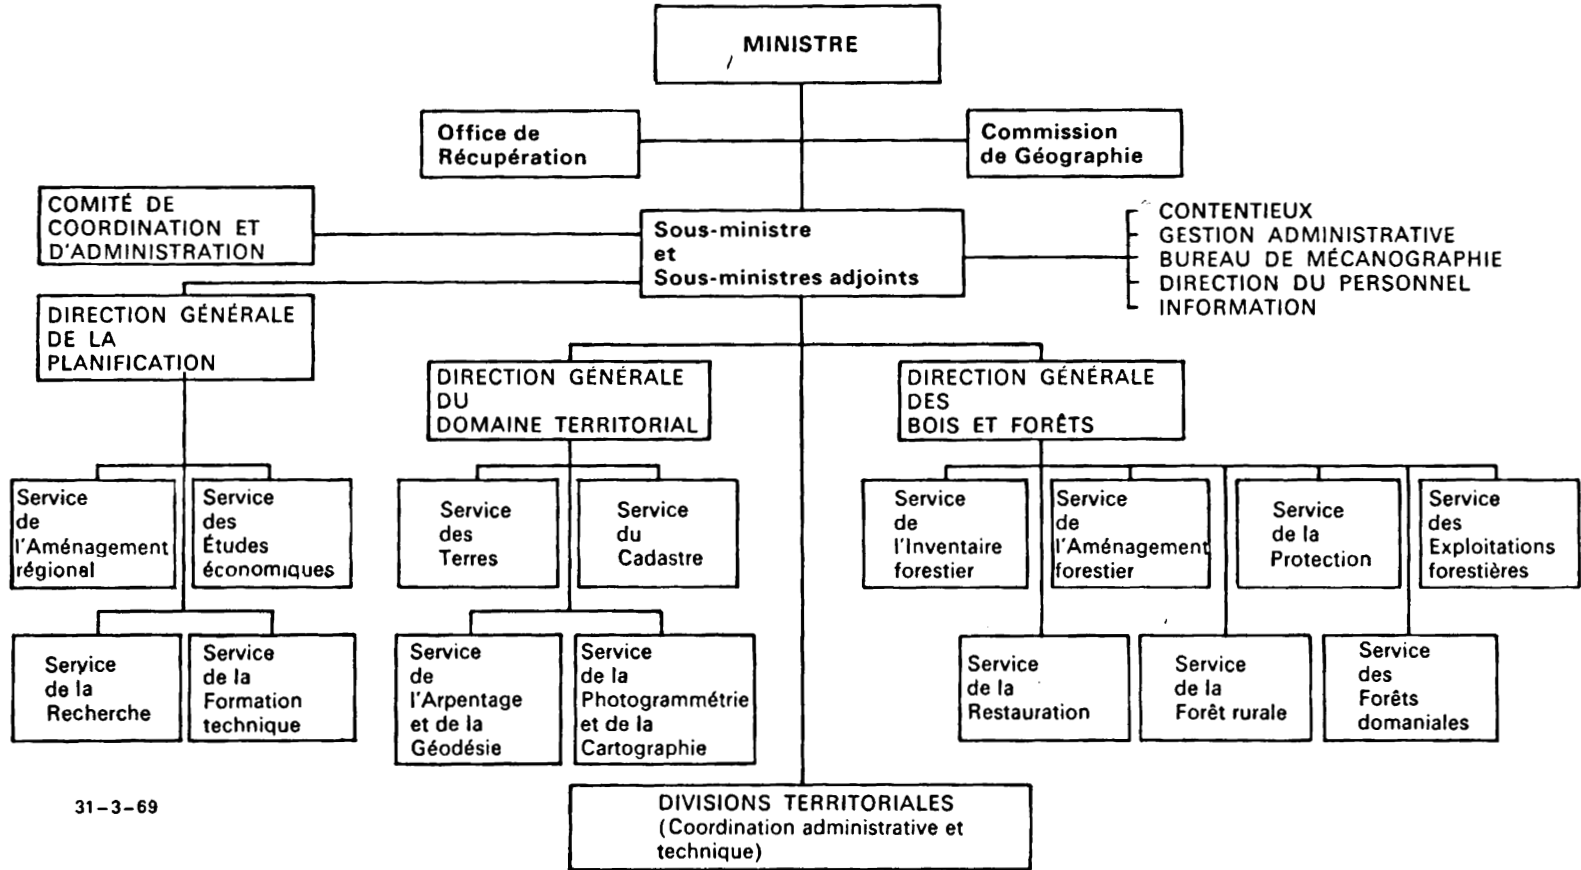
MINISTRE

Office de Récupération

Commission de Géographie

COMITÉ DE COORDINATION ET D'ADMINISTRATION

Sous-ministre et Sous-ministres adjoints

CONTENTIEUX
GESTION ADMINISTRATIVE
BUREAU DE MÉCANOGRAPHIE
DIRECTION DU PERSONNEL
INFORMATION

DIRECTION GÉNÉRALE DE LA PLANIFICATION

DIRECTION GÉNÉRALE DU DOMAINE TERRITORIAL

DIRECTION GÉNÉRALE DES BOIS ET FORÊTS

Service de l'Aménagement régional

Service des Études économiques

Service des Terres

Service du Cadastre

Service de l'Inventaire forestier

Service de l'Aménagement forestier

Service de la Protection

Service des Exploitations forestières

Service de la Recherche

Service de la Formation technique

Service de l'Arpentage et de la Géodésie

Service de la Photogrammétrie et de la Cartographie

Service de la Restauration

Service de la Forêt rurale

Service des Forêts domaniales

31–3–69

DIVISIONS TERRITORIALES (Coordination administrative et technique)